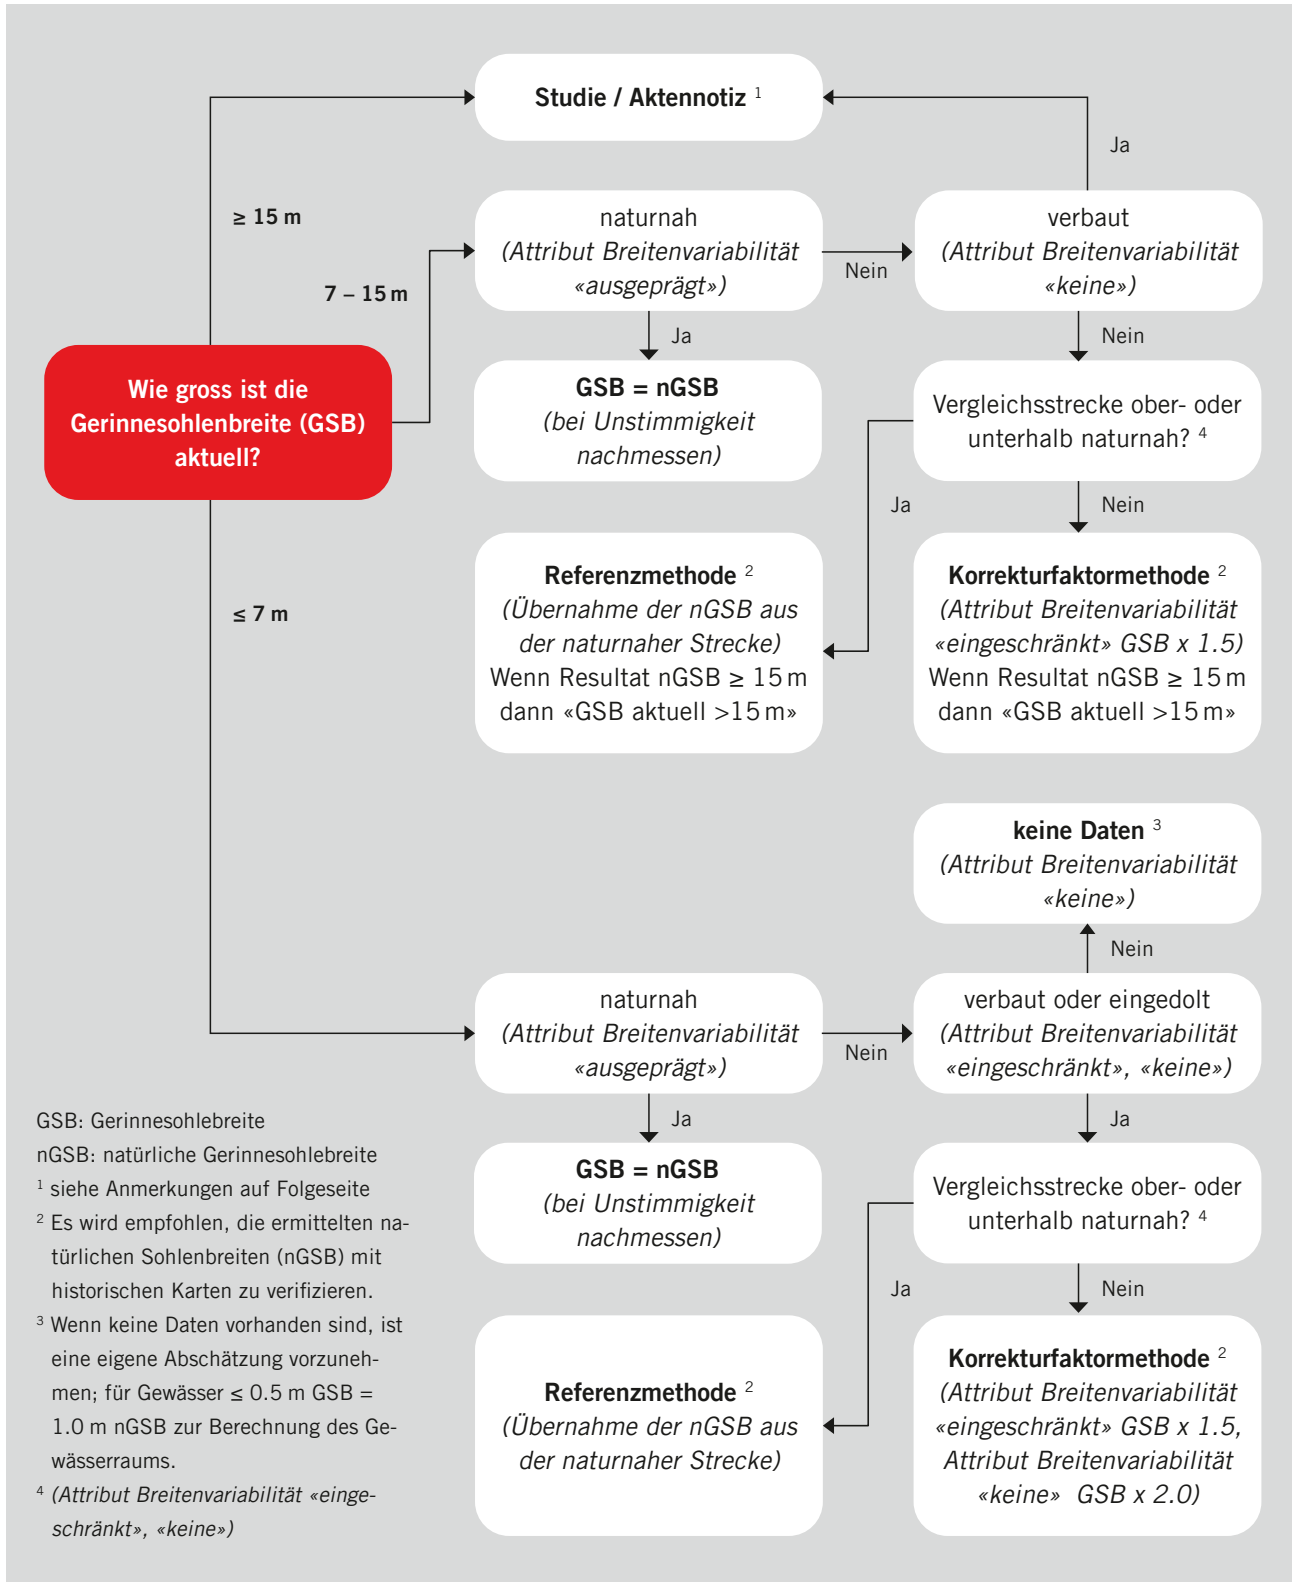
Studie / Aktennotiz $^1$

Ja

≥ 15 m

naturnah
(Attribut Breitenvariabilität «ausgeprägt»)

Nein

verbaut
(Attribut Breitenvariabilität «keine»)

7 – 15 m

Ja

Nein

Wie gross ist die Gerinnesohlenbreite (GSB) aktuell?

GSB = nGSB
(bei Unstimmigkeit nachmessen)

Vergleichsstrecke ober- oder unterhalb naturnah? $^4$

Ja

Nein

Referenzmethode $^2$
(Übernahme der nGSB aus der naturnaher Strecke)
Wenn Resultat nGSB ≥ 15 m dann «GSB aktuell >15 m»

Korrekturfaktormethode $^2$
(Attribut Breitenvariabilität «eingeschränkt» GSB x 1.5)
Wenn Resultat nGSB ≥ 15 m dann «GSB aktuell >15 m»

≤ 7 m

keine Daten $^3$
(Attribut Breitenvariabilität «keine»)

Nein

naturnah
(Attribut Breitenvariabilität «ausgeprägt»)

Nein

verbaut oder eingedolt
(Attribut Breitenvariabilität «eingeschränkt», «keine»)

Ja

Ja

GSB: Gerinnesohlebreite
nGSB: natürliche Gerinnesohlebreite
$^1$ siehe Anmerkungen auf Folgeseite
$^2$ Es wird empfohlen, die ermittelten natürlichen Sohlenbreiten (nGSB) mit historischen Karten zu verifizieren.
$^3$ Wenn keine Daten vorhanden sind, ist eine eigene Abschätzung vorzunehmen; für Gewässer ≤ 0.5 m GSB = 1.0 m nGSB zur Berechnung des Gewässerraums.
$^4$ (Attribut Breitenvariabilität «eingeschränkt», «keine»)

GSB = nGSB
(bei Unstimmigkeit nachmessen)

Vergleichsstrecke ober- oder unterhalb naturnah? $^4$

Ja

Nein

Referenzmethode $^2$
(Übernahme der nGSB aus der naturnaher Strecke)

Korrekturfaktormethode $^2$
(Attribut Breitenvariabilität «eingeschränkt» GSB x 1.5, Attribut Breitenvariabilität «keine» GSB x 2.0)